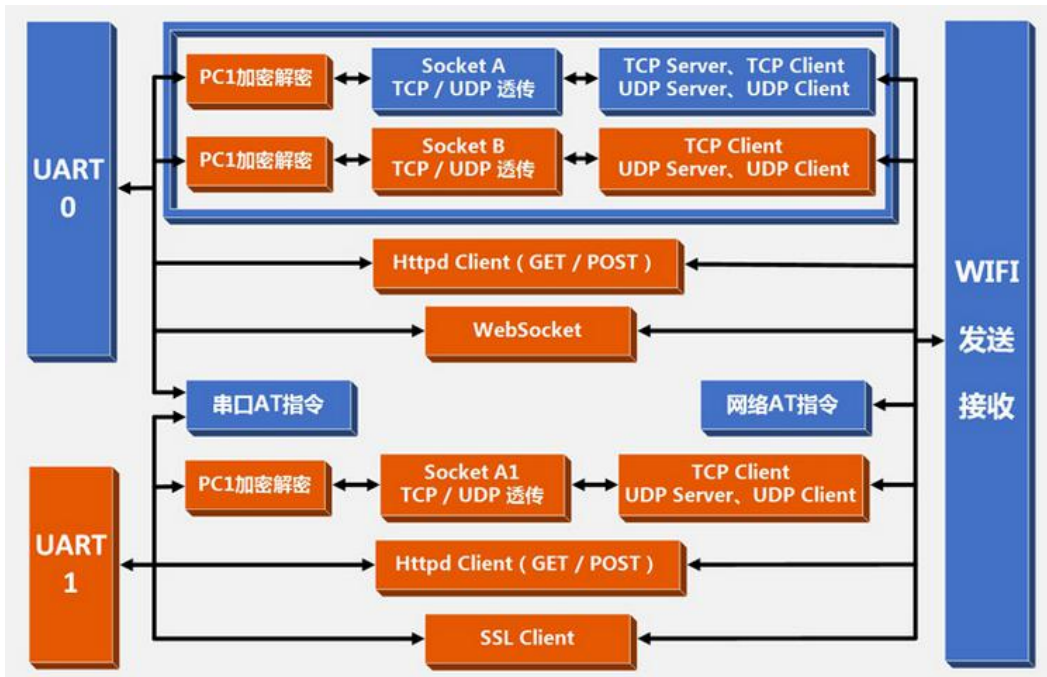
UART 0

PC1加密解密

Socket A
TCP / UDP 透传

TCP Server、TCP Client
UDP Server、UDP Client

PC1加密解密

Socket B
TCP / UDP 透传

TCP Client
UDP Server、UDP Client

Httpd Client ( GET / POST )

WebSocket

串口AT指令

网络AT指令

WIFI 发送 接收

UART 1

PC1加密解密

Socket A1
TCP / UDP 透传

TCP Client
UDP Server、UDP Client

Httpd Client ( GET / POST )

SSL Client